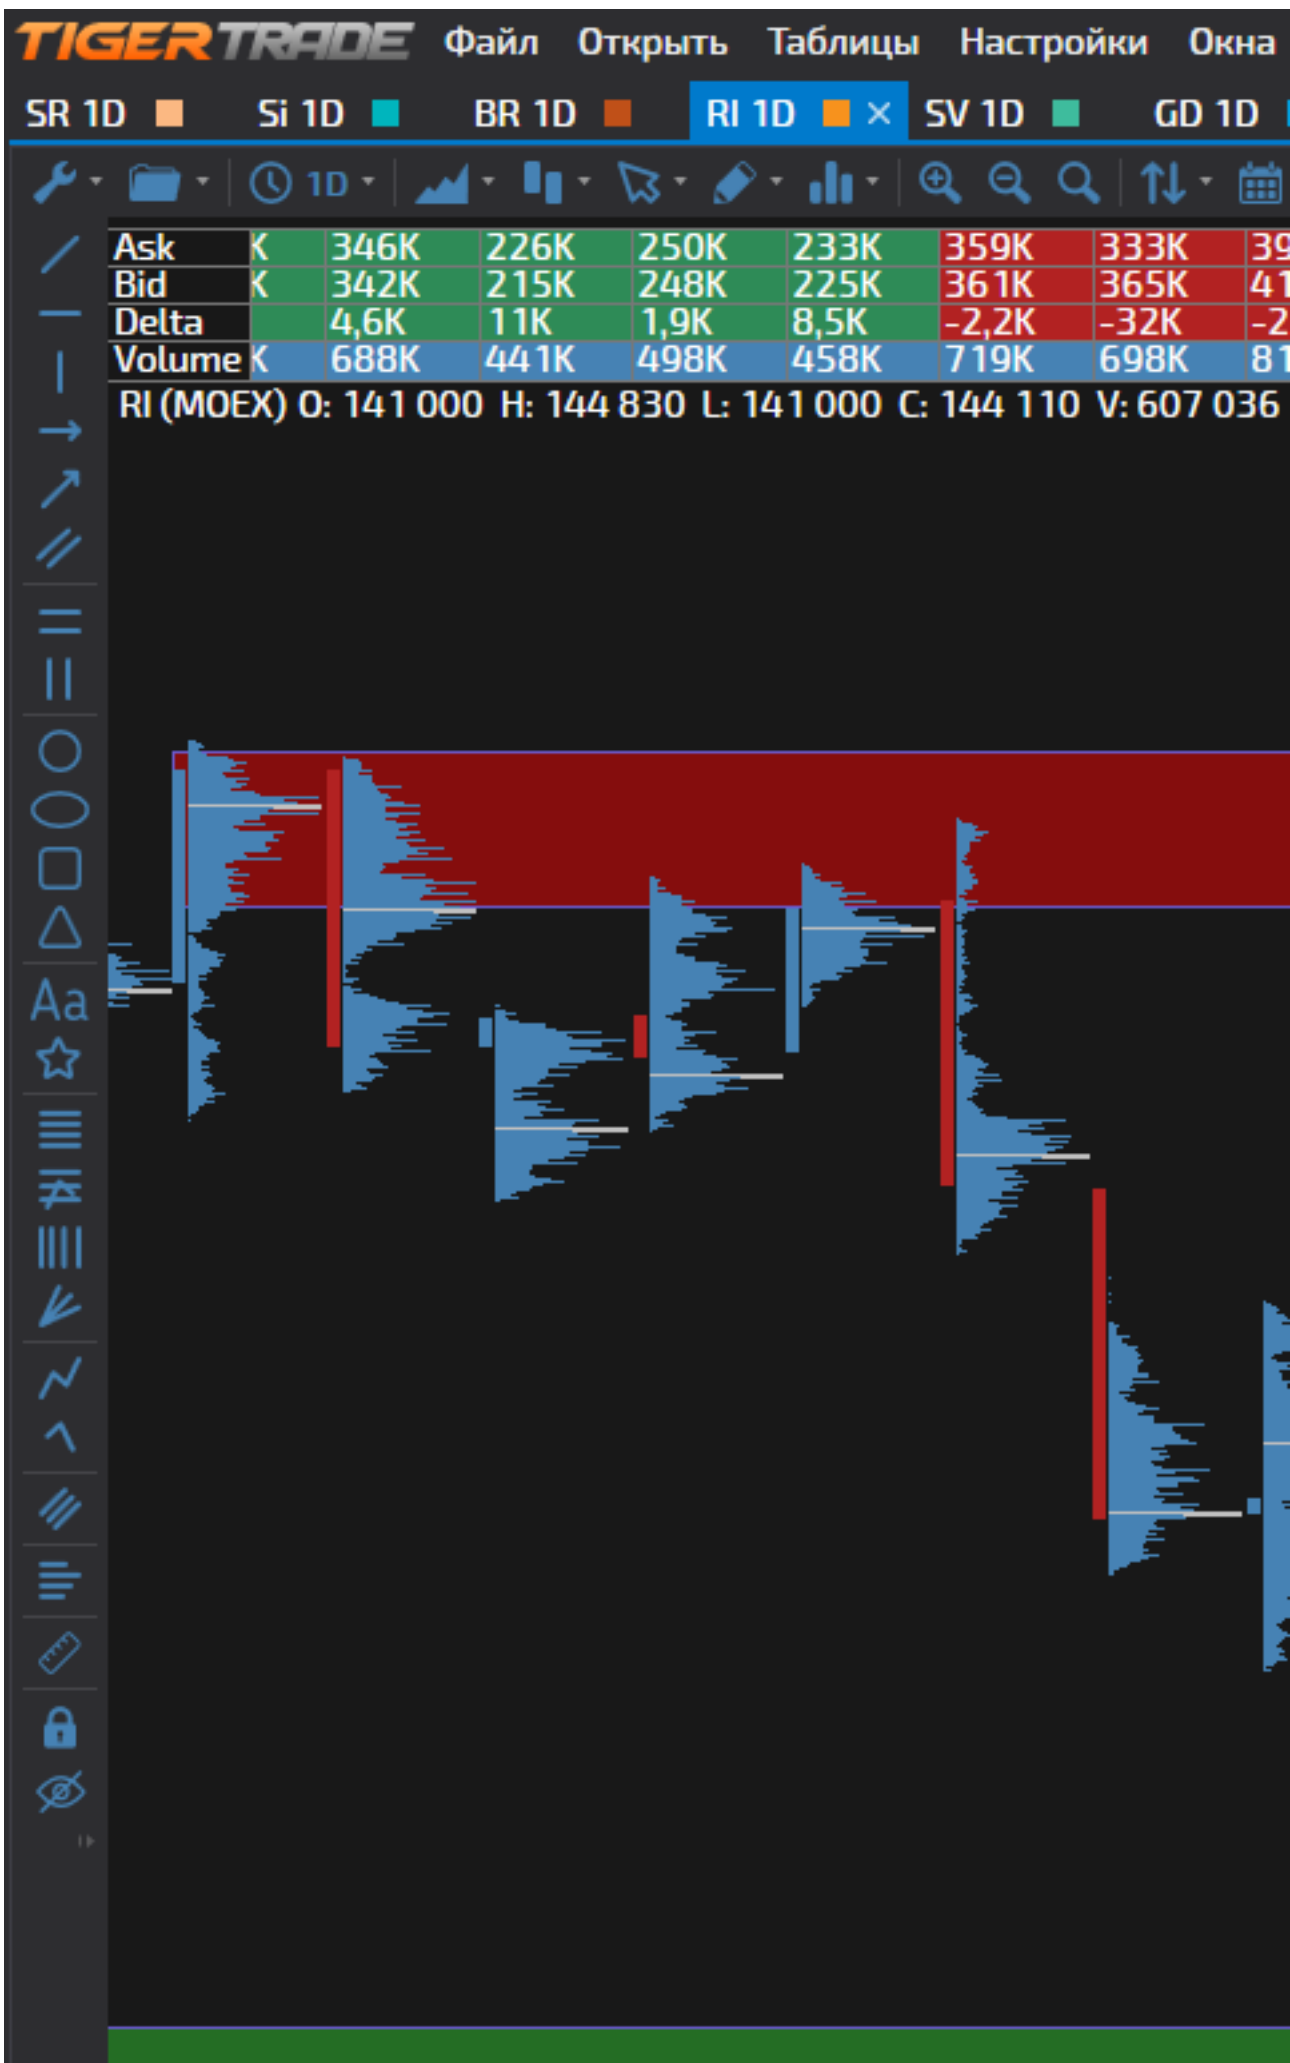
TIGERTRADE Файл Открыть Таблицы Настройки Окна

SR 1D Si 1D BR 1D RI 1D × SV 1D GD 1D

1D

Aa

| Ask | K | 346K | 226K | 250K | 233K | 359K | 333K | 39 |
|---|---|---|---|---|---|---|---|---|
| Bid | K | 342K | 215K | 248K | 225K | 361K | 365K | 41 |
| Delta | | 4,6K | 11K | 1,9K | 8,5K | -2,2K | -32K | -2 |
| Volume | K | 688K | 441K | 498K | 458K | 719K | 698K | 81 |

RI (MOEX) O: 141 000 H: 144 830 L: 141 000 C: 144 110 V: 607 036